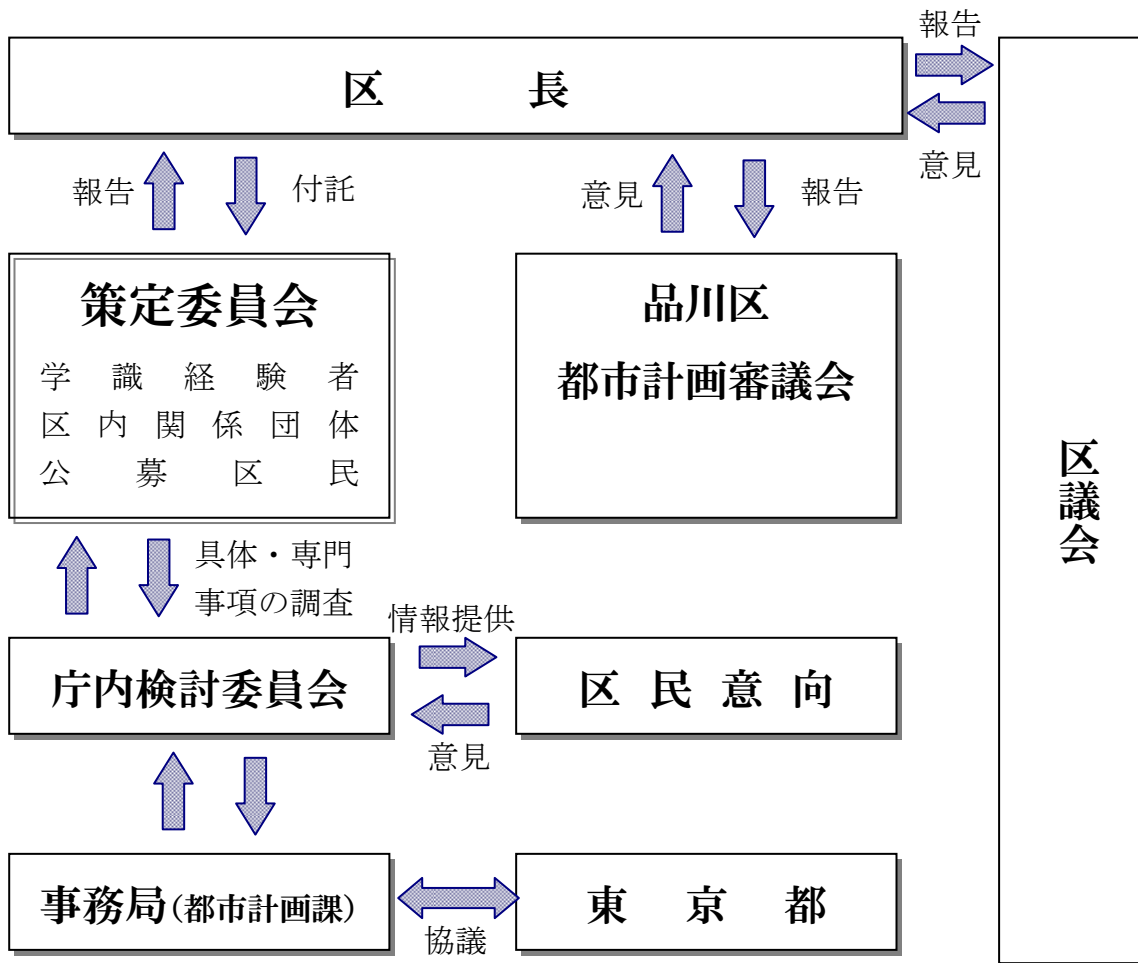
報告

区　　長

意見

報告　付託

意見　報告

策定委員会

学識経験者
区内関係団体
公募区民

品川区
都市計画審議会

区議会

具体・専門
事項の調査

情報提供

庁内検討委員会

区民意向

意見

事務局(都市計画課)

東京都

協議